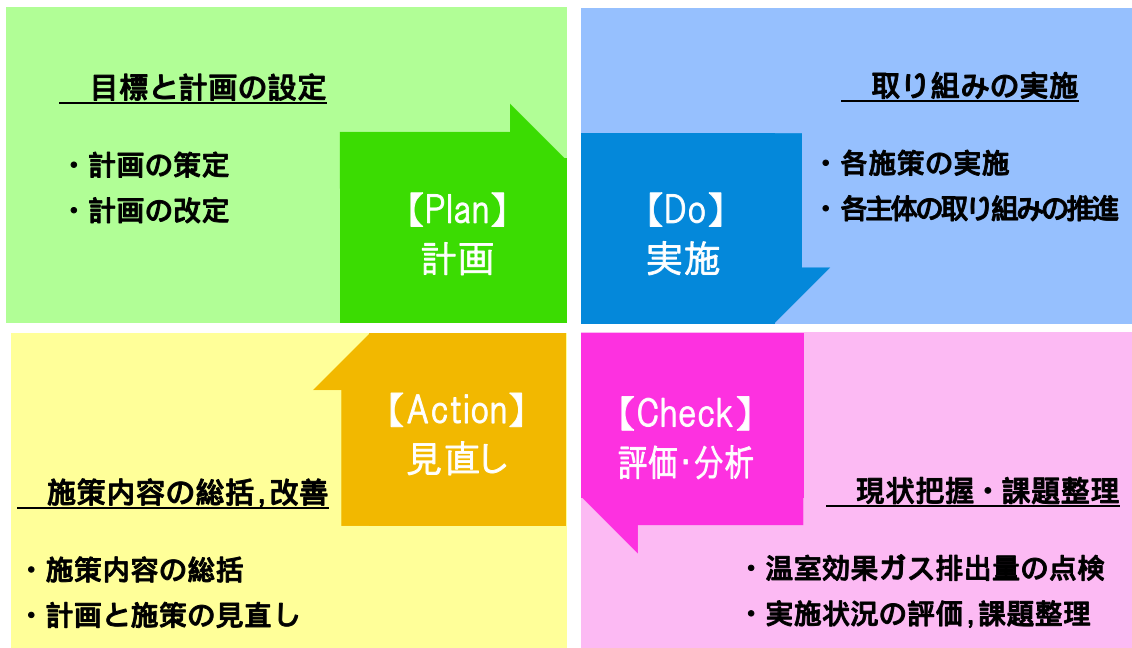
目標と計画の設定

・計画の策定
・計画の改定

【Plan】
計画

【Do】
実施

取り組みの実施

・各施策の実施
・各主体の取り組みの推進

【Action】
見直し

施策内容の総括,改善

・施策内容の総括
・計画と施策の見直し

【Check】
評価・分析

現状把握・課題整理

・温室効果ガス排出量の点検
・実施状況の評価,課題整理